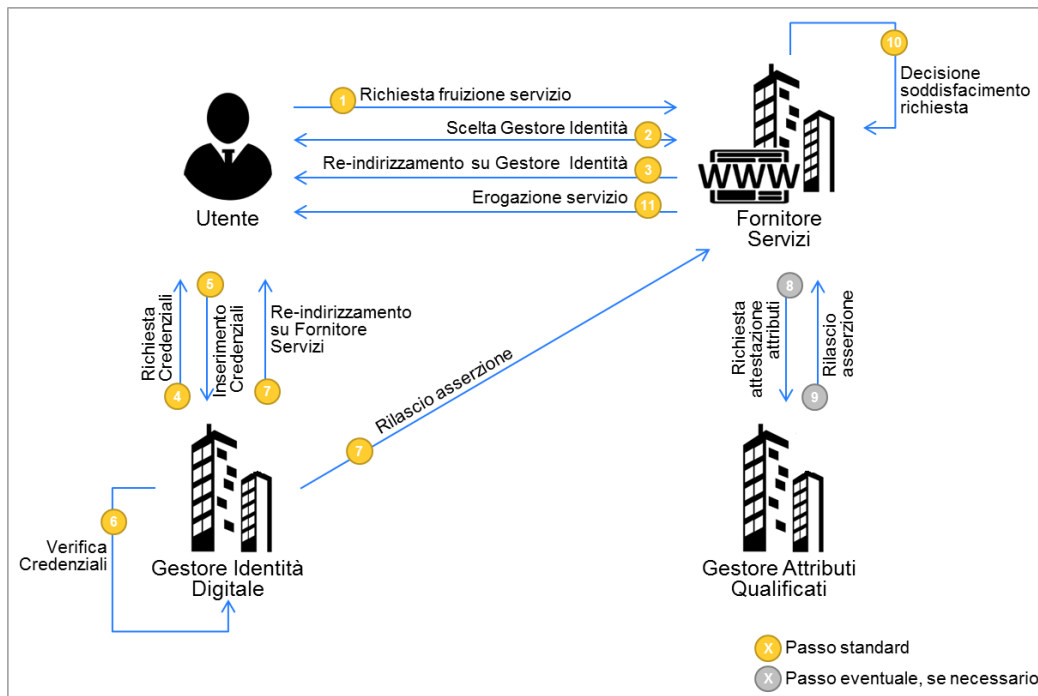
1 Richiesta fruizione servizio

Scelta Gestore Identità 2

Re-indirizzamento su Gestore Identità 3

Erogazione servizio 11

Utente

WWW

Fornitore Servizi

10 Decisione soddisfacimento richiesta

Richiesta Credenziali 4

5 Inserimento Credenziali

Re-indirizzamento su Fornitore Servizi 7

Rilascio asserzione 7

8 Richiesta attestazione attributi

Rilascio asserzione 9

6 Verifica Credenziali

Gestore Identità Digitale

Gestore Attributi Qualificati

X Passo standard

X Passo eventuale, se necessario